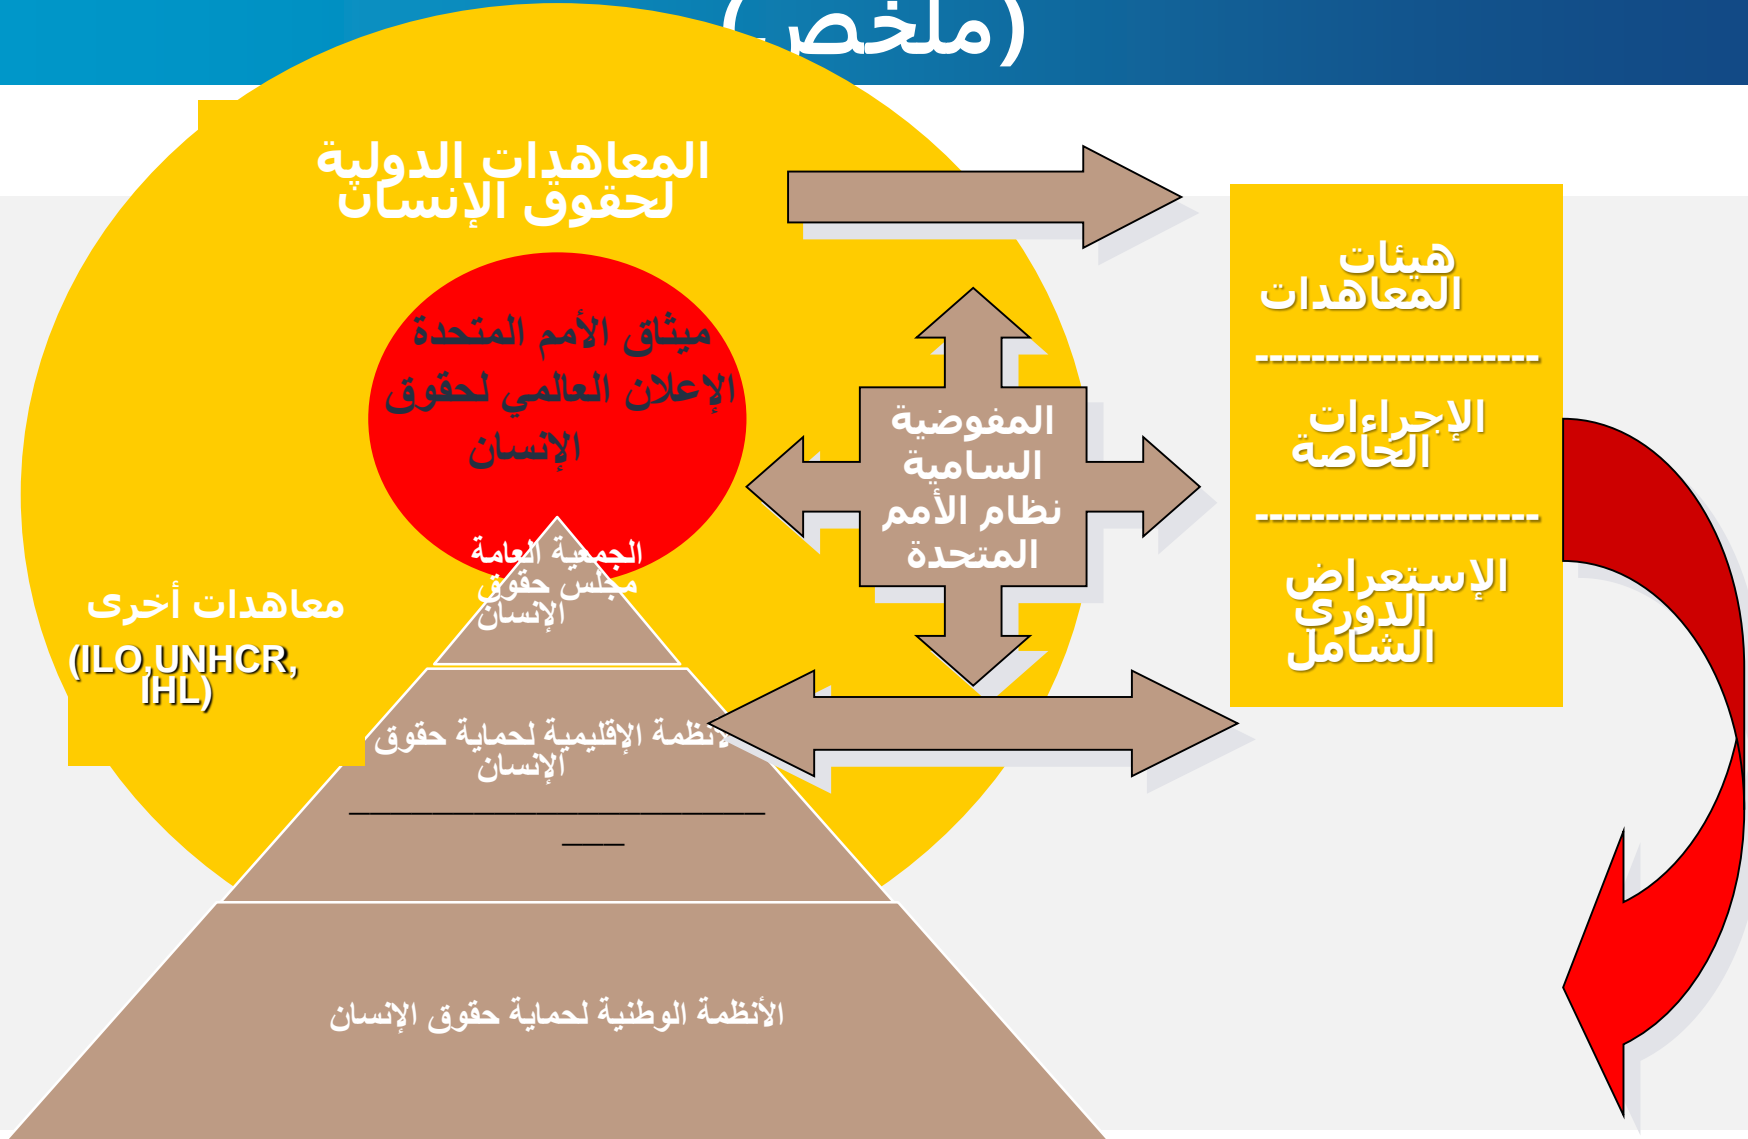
(ملخص)

المعاهدات الدولية لحقوق الإنسان

ميثاق الأمم المتحدة
الإعلان العالمي لحقوق الإنسان

الجمعية العامة
مجلس حقوق الإنسان

معاهدات أخرى
(ILO,UNHCR, IHL)

الأنظمة الإقليمية لحماية حقوق الإنسان
___________________________
___

الأنظمة الوطنية لحماية حقوق الإنسان

المفوضية السامية نظام الأمم المتحدة

هيئات المعاهدات
--------------------
الإجراءات الخاصة
--------------------
الإستعراض الدوري الشامل